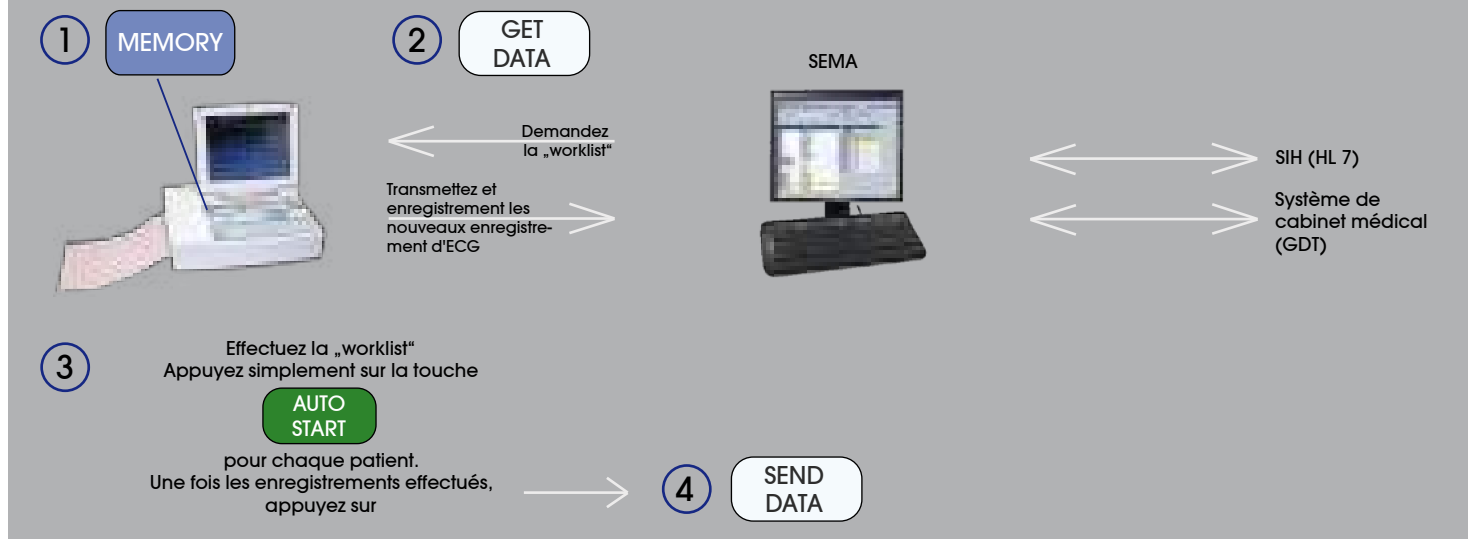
1 MEMORY

2 GET DATA

SEMA

Demandez la „worklist“

Transmettez et enregistrement les nouveaux enregistrement d'ECG

SIH (HL 7)

Système de cabinet médical (GDT)

3

Effectuez la „worklist“
Appuyez simplement sur la touche

AUTO START

pour chaque patient.
Une fois les enregistrements effectués, appuyez sur

4 SEND DATA